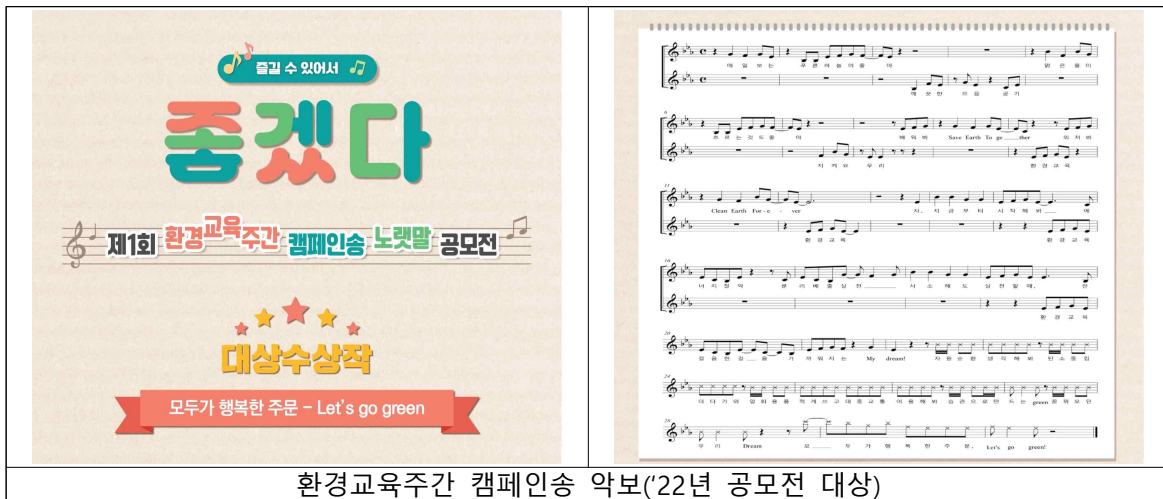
즐길 수 있어서

좋겠다

제1회 환경교육주간 캠페인송 노랫말 공모전

대상수상작

모두가 행복한 주문 - Let's go green

6

11

Clean Earth For - e - ver

16

21

My dream!

26

green

29

Dream

Let's go green!

환경교육주간 캠페인송 악보('22년 공모전 대상)